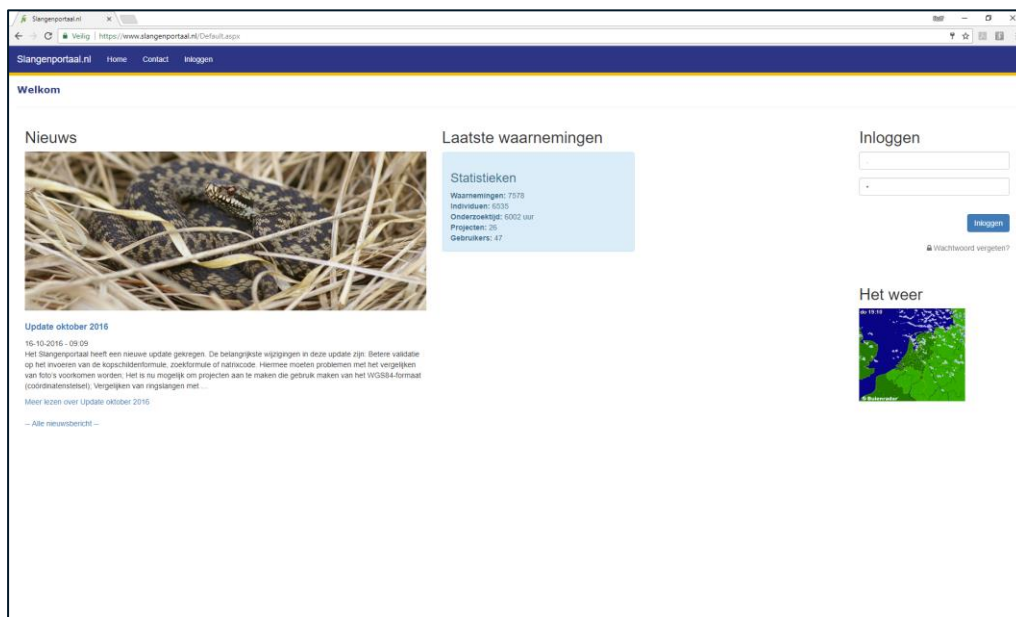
Slangenportaal.nl ×

Veilig | https://www.slangenportaal.nl/Default.aspx

Slangenportaal.nl Home Contact Inloggen

Welkom

Nieuws

Update oktober 2016

16-10-2016 - 09:09
Het Slangenportaal heeft een nieuwe update gekregen. De belangrijkste wijzigingen in deze update zijn: Betere validatie op het invoeren van de kopschildenformule, zoekformule of natrixcode. Hiermee moeten problemen met het vergelijken van foto's voorkomen worden; Het is nu mogelijk om projecten aan te maken die gebruik maken van het WGS84-formaat (coördinatenstelsel); Vergelijken van ringslangen met ...

Meer lezen over Update oktober 2016

-- Alle nieuwsbericht --

Laatste waarnemingen

Statistieken
Waarnemingen: 7578
Individuen: 6535
Onderzoektijd: 6002 uur
Projecten: 26
Gebruikers: 47

Inloggen

Inloggen

Wachtwoord vergeten?

Het weer

do 19:10

Buienradar